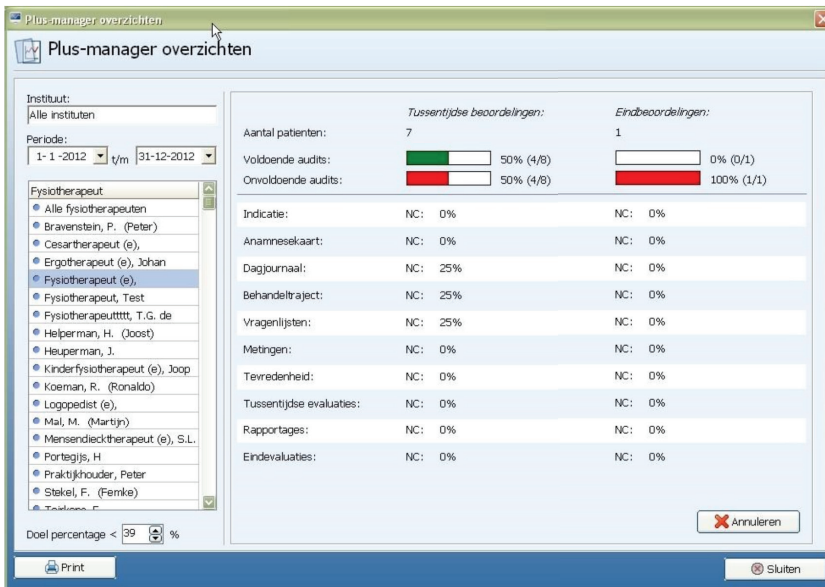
Plus-manager overzichten

Plus-manager overzichten

Instituut:
Alle instituten

Periode:
1- 1 -2012 t/m 31-12-2012

Fysiotherapeut
Alle fysiotherapeuten
Bravenstein, P. (Peter)
Cesartherapeut (e),
Ergotherapeut (e), Johan
Fysiotherapeut (e),
Fysiotherapeut, Test
Fysiotherapeuttttt, T.G. de
Helperman, H. (Joost)
Heuperman, J.
Kinderfysiotherapeut (e), Joop
Koeman, R. (Ronaldo)
Logopedist (e),
Mal, M. (Martijn)
Mensendiecktherapeut (e), S.L.
Portegijs, H
Praktijkhouder, Peter
Stekel, F. (Femke)
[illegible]

Doel percentage < 39 %

| | Tussentijdse beoordelingen: | Eindbeoordelingen: |
|---|---|---|
| Aantal patienten: | 7 | 1 |
| Voldoende audits: | 50% (4/8) | 0% (0/1) |
| Onvoldoende audits: | 50% (4/8) | 100% (1/1) |
| Indicatie: | NC: 0% | NC: 0% |
| Anamnesekaart: | NC: 0% | NC: 0% |
| Dagjournaal: | NC: 25% | NC: 0% |
| Behandeltraject: | NC: 25% | NC: 0% |
| Vragenlijsten: | NC: 25% | NC: 0% |
| Metingen: | NC: 0% | NC: 0% |
| Tevredenheid: | NC: 0% | NC: 0% |
| Tussentijdse evaluaties: | NC: 0% | NC: 0% |
| Rapportages: | NC: 0% | NC: 0% |
| Eindevaluaties: | NC: 0% | NC: 0% |

Annuleren

Print

Sluiten